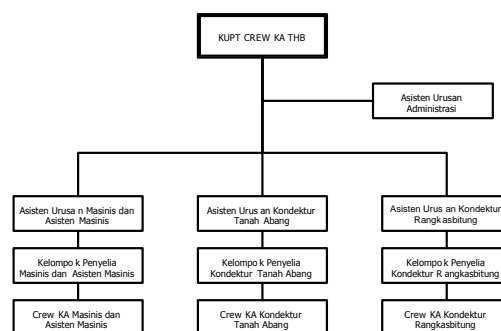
KUPT CREW KA THB

Asisten Urusan Administrasi

Asisten Urusa n Masinis dan Asisten Masinis

Kelompo k Penyelia Masinis dan Asisten Masinis

Crew KA Masinis dan Asisten Masinis

Asisten Urus an Kondektur Tanah Abang

Kelompo k Penyelia Kondektur Tanah Abang

Crew KA Kondektur Tanah Abang

Asisten Urus an Kondektur Rangk asbitung

Kelompo k Penyelia Kondektur R angkasbitung

Crew KA Kondektur Rangkasbitung